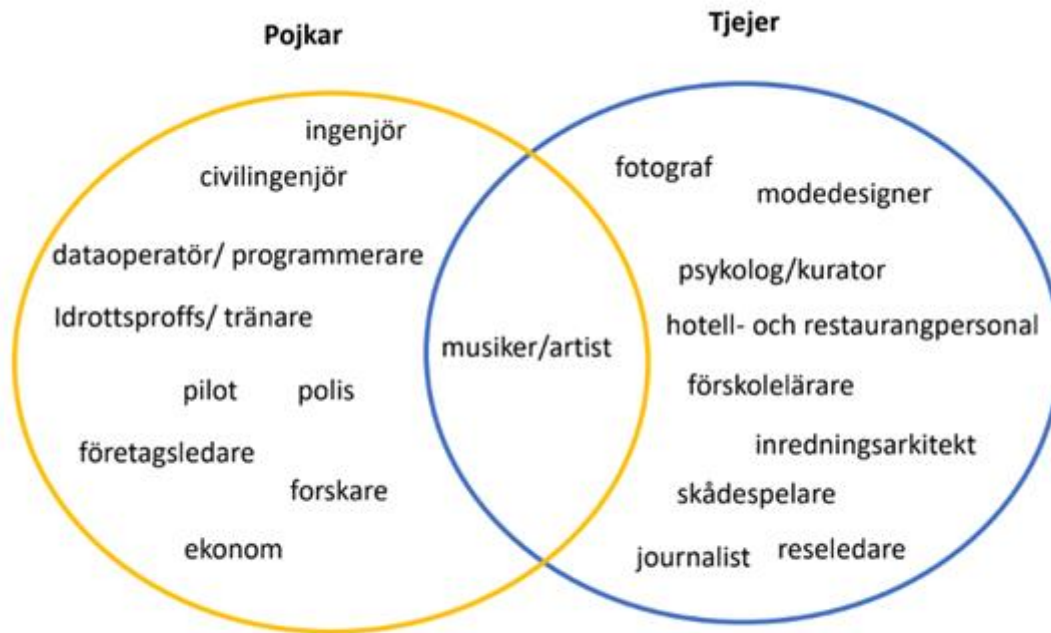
Pojkar

Tjejer

ingenjör

civilingenjör

dataoperatör/ programmerare

Idrottsproffs/ tränare

pilot

polis

företagsledare

forskare

ekonom

musiker/artist

fotograf

modedesigner

psykolog/kurator

hotell- och restaurangpersonal

förskolelärare

inredningsarkitekt

skådespelare

journalist

reseledare